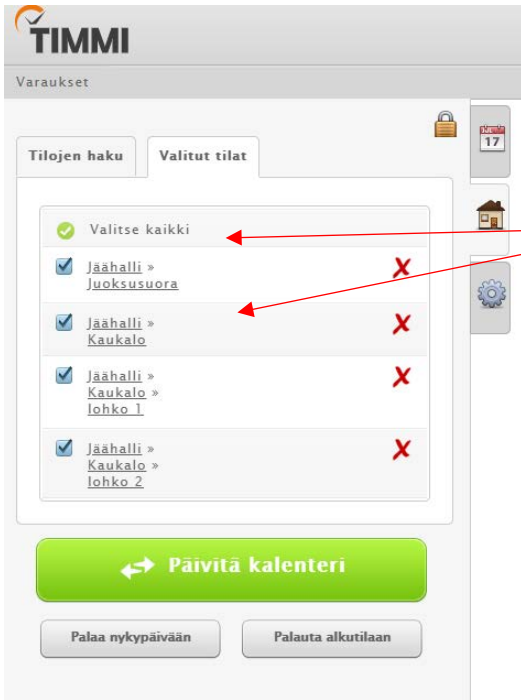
TIMMI

Varaukset

Tilojen haku

Valitut tilat

Valitse kaikki

Jäähalli » Juoksusuora

Jäähalli » Kaukalo

Jäähalli » Kaukalo » lohko 1

Jäähalli » Kaukalo » lohko 2

Päivitä kalenteri

Palaa nykypäivään

Palauta alkutilaan

17